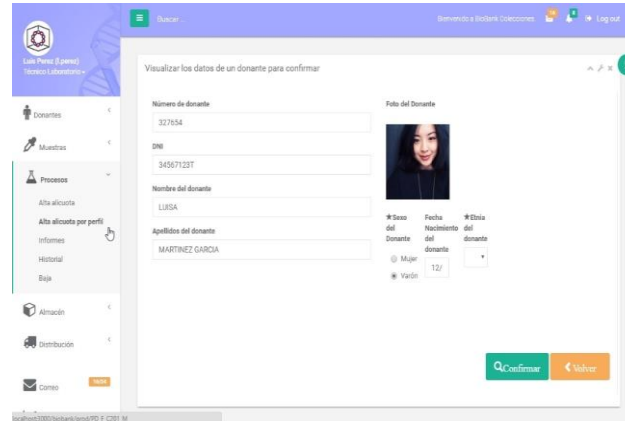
Buscar...

Bienvenido a BioBank Colecciones

Log out

Luis Perez (Lperez)
Técnico Laboratorio

Donantes

Muestras

Procesos

Alta alicuota

Alta alicuota por perfil

Informes

Historial

Baja

Almacén

Distribución

Correo

Visualizar los datos de un donante para confirmar

Número de donante

327654

DNI

34567123T

Nombre del donante

LUISA

Apellidos del donante

MARTINEZ GARCIA

Foto del Donante

★Sexo del Donante

Mujer

Varón

Fecha Nacimiento del donante

12/

★Etnia del donante

Confirmar

Volver

localhost:3000/biobank/prod/PD F C201 N